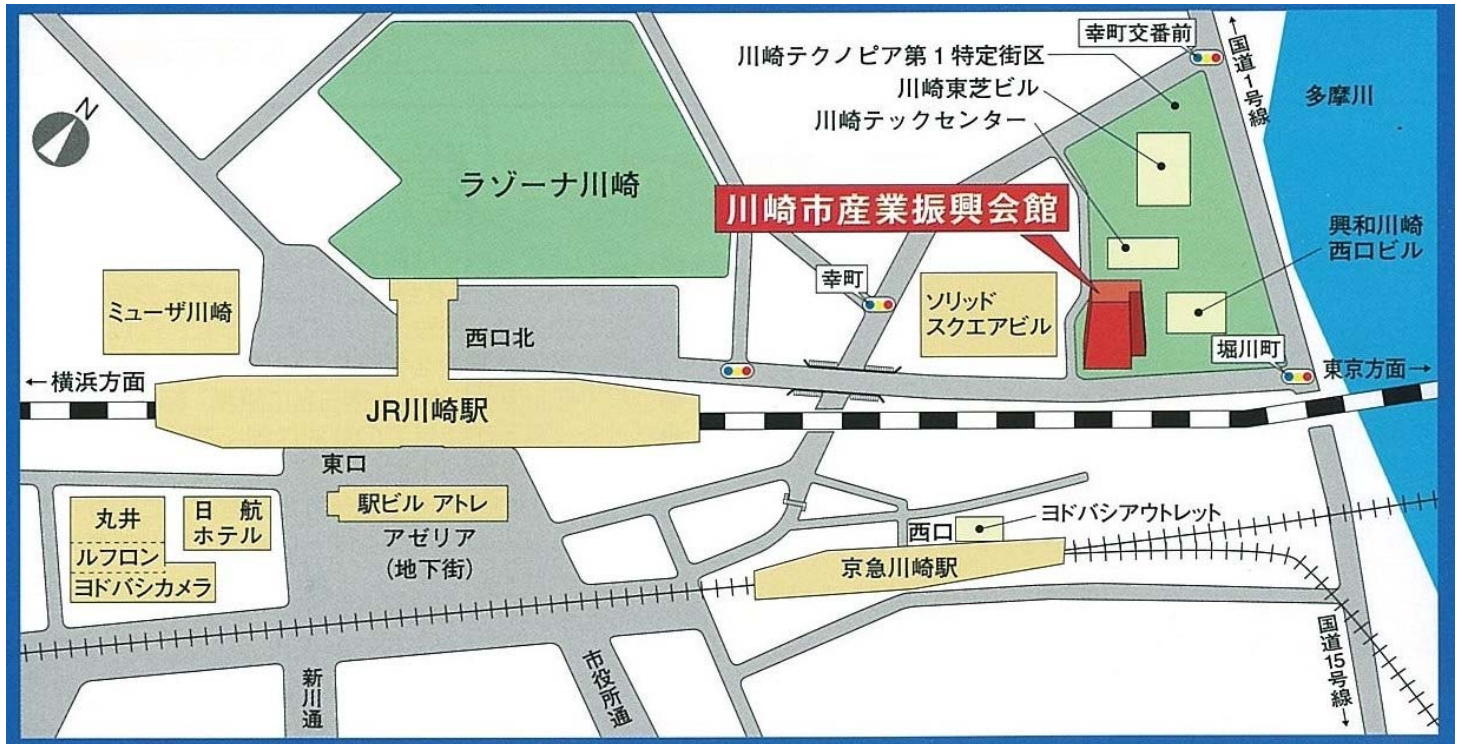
N

ラゾーナ川崎

幸町交番前

川崎テクノピア第１特定街区

川崎東芝ビル

川崎テックセンター

国道1号線

多摩川

川崎市産業振興会館

興和川崎西口ビル

幸町

ソリッドスクエアビル

堀川町

ミューザ川崎

西口北

←横浜方面

東京方面→

JR川崎駅

東口

駅ビル アトレ

アゼリア（地下街）

丸井

日航ホテル

ルフロン

ヨドバシカメラ

西口

ヨドバシアウトレット

京急川崎駅

国道15号線

新川通

市役所通